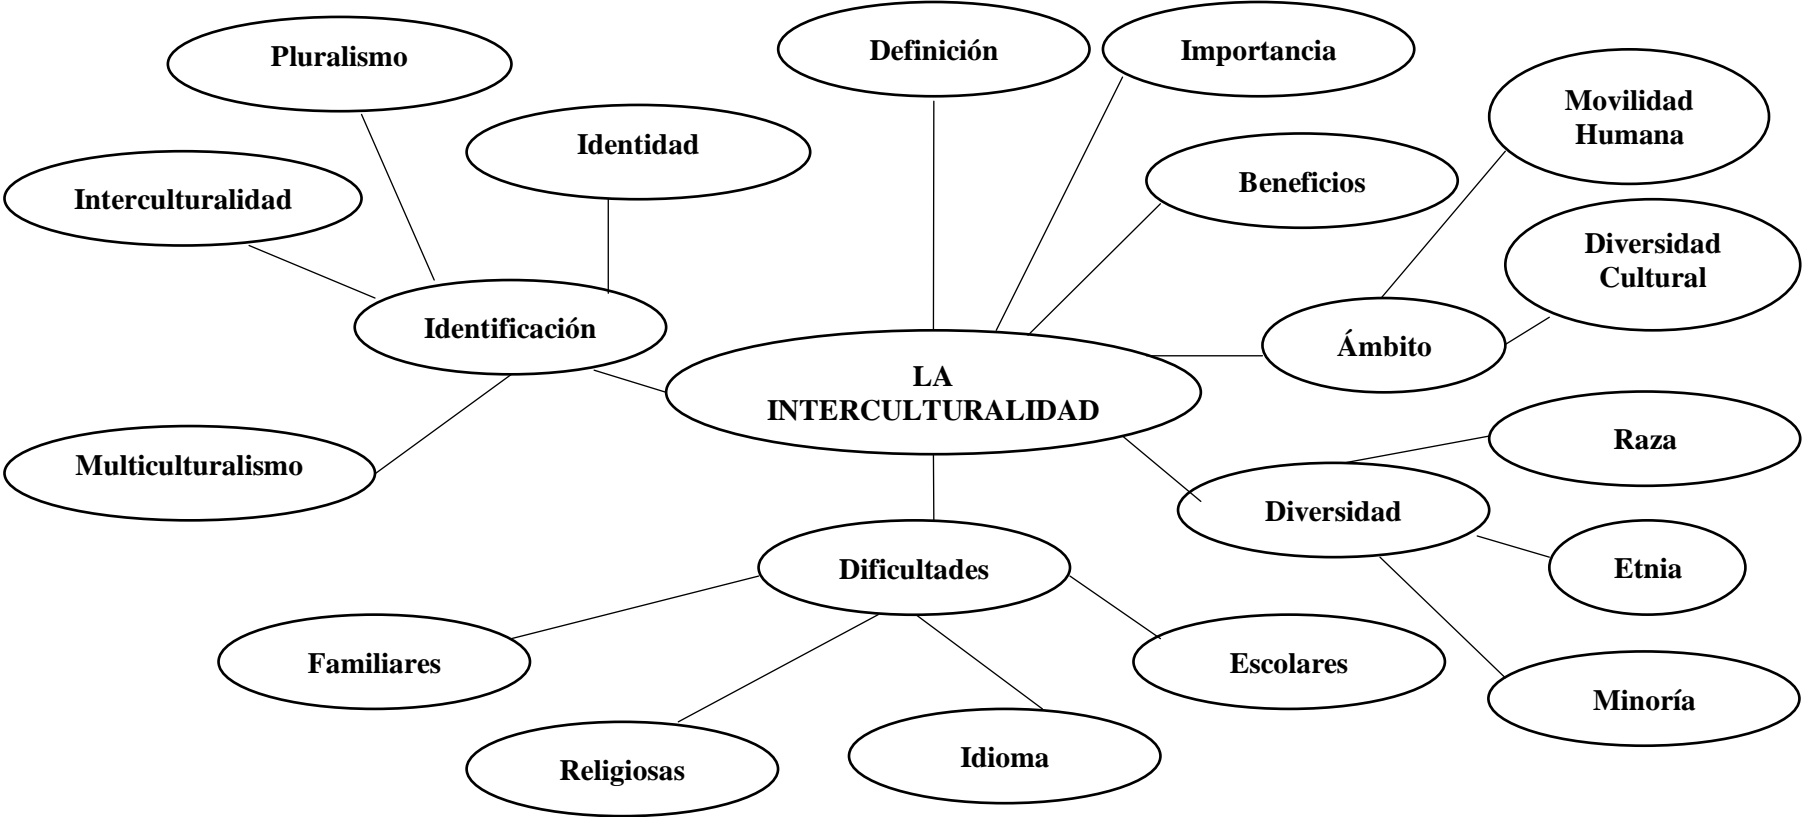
Pluralismo

Definición

Importancia

Movilidad Humana

Identidad

Interculturalidad

Beneficios

Diversidad Cultural

Identificación

Ámbito

LA INTERCULTURALIDAD

Raza

Multiculturalismo

Diversidad

Etnia

Dificultades

Familiares

Escolares

Minoría

Religiosas

Idioma